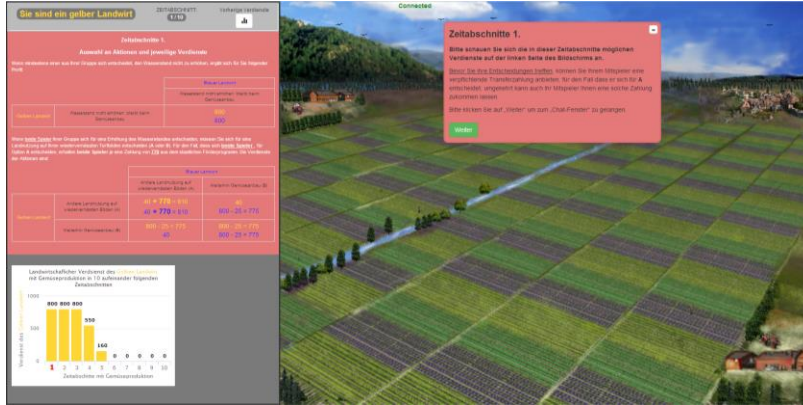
Sie sind ein gelber Landwirt

ZEITABSCHNITT
1 / 10

Vorherige Verdienste

Connected

Zeitabschnitt 1.

Auswahl an Aktionen und jeweilige Verdienste

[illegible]

| | Blauer Landwirt |
|---|---|
| | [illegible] |
| Gelber Landwirt | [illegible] | 800 / 800 |

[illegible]

| | | Blauer Landwirt | |
|---|---|---|---|
| | | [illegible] | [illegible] |
| Gelber Landwirt | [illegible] | a) + 770 - 810 / a) + 770 - 810 | 40 / 800 - 25 = 775 |
| | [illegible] | 800 - 25 = 775 / 40 | 800 - 25 = 775 / 800 - 25 = 775 |

Landwirtschaftlicher Verdienst des gelben Landwirts mit Gemüseproduktion in 10 aufeinander folgenden Zeitabschnitten

1000
800 800 800
550
500
160
0 0 0 0 0
0
1 2 3 4 5 6 7 8 9 10
Zeitabschnitte mit Gemüseproduktion
Verdienst des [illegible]

Zeitabschnitte 1.

Bitte schauen Sie sich die in dieser Zeitabschnitte möglichen Verdienste auf der linken Seite des Bildschirms an.

Bevor Sie Ihre Entscheidungen treffen, können Sie Ihrem Mitspieler eine verpflichtende Transferzahlung anbieten, für den Fall dass er sich für A entscheidet, umgekehrt kann auch Ihr Mitspieler Ihnen eine solche Zahlung zukommen lassen.

Bitte klicken Sie auf „Weiter" um zum „Chat-Fenster" zu gelangen.

Weiter